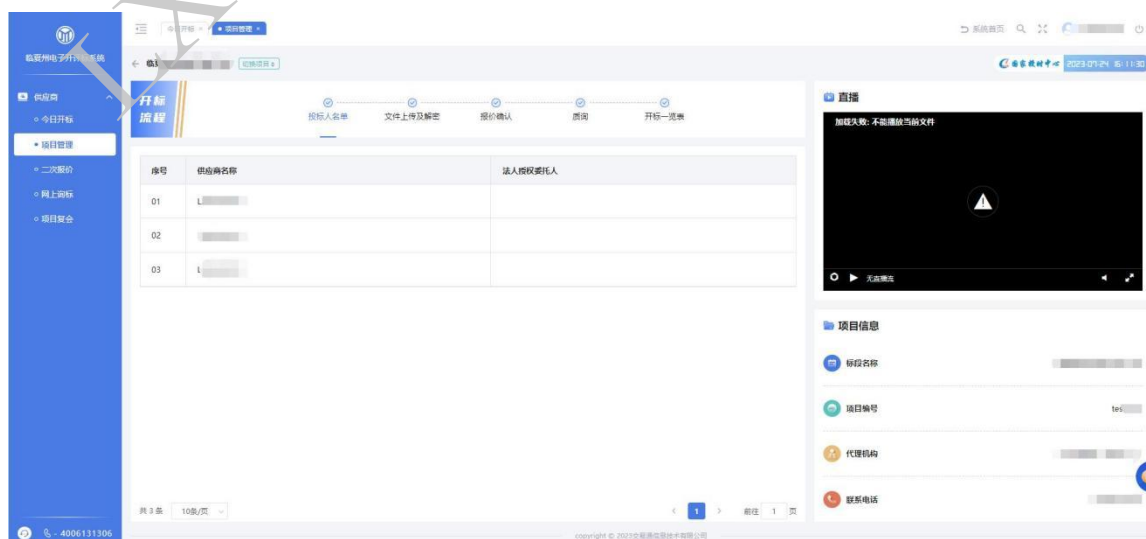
临夏州电子开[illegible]系统

供应商
今日开标
项目管理
二次报价
网上询标
项目复会

4006131306

今日开标 × ● 项目管理 ×

系统首页

← 临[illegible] 进行中

2023-05-24 15:11:30

开标流程

投标人名单
文件上传及解密
报价确认
质询
开标一览表

| 序号 | 供应商名称 | 法人授权委托人 |
|---|---|---|
| 01 | L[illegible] | |
| 02 | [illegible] | |
| 03 | L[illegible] | |

共 3 条 10条/页 1 前往 1 页

直播

加载失败: 不能播放当前文件

无直播流

项目信息

标段名称

项目编号 tes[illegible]

代理机构

联系电话

copyright © 2023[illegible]技术有限公司